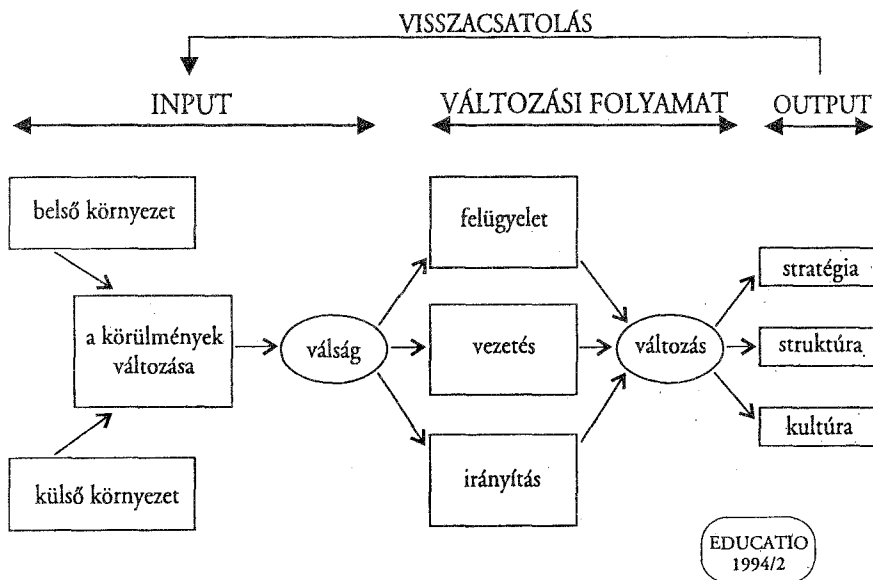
VISSZACSATOLÁS

INPUT

VÁLTOZÁSI FOLYAMAT

OUTPUT

belső környezet

a körülmények változása

külső környezet

válság

felügyelet

vezetés

irányítás

változás

stratégia

struktúra

kultúra

EDUCATIO 1994/2